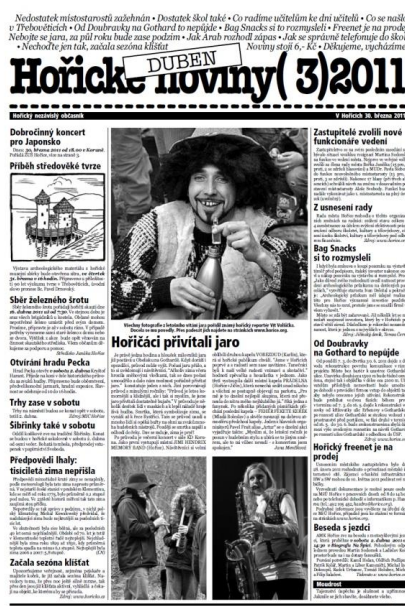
• Nedostatek místostarostů zaáhnán • Dostatek škol také • Co radíme učitelům ke dni učitelů • Co se naší v Třebovicích • Od Doubravky na Gothard to nepůjde • Bag Snacks si to rozmyslel • Freenet je na prod Neboj se jaro, za půl roku bude zase podzim • Jak Arab rozhodl zápas • Jak se sprejeři vyřádili na škol • Nechoďte jen tak, začala sezóna klíšťat Nový stoj 6,- Kč • Děkujeme, vycházíme

Hořické DUBEN noviny( 3)2011

Hořický nezávislý občasník V Hořicích 30. března 2011

Dobročinný koncert pro Japonsko

Příběh středověké tvrze

Sběr železného šrotu

Otvírání hradu Pecka

Trhy zase v sobotu

Síbřinky také v sobotu

Předpověď hlaty: tisícíletá zima nepřišla

Začala sezóna klíšťat

Hořičáci přivítali jaro

Zastupitelé zvolili nové funkcionáře vedení

Z usnesení rady

Bag Snacks si to rozmyslel

Od Doubravky na Gothard to nepůjde

Hořický freenet je na prodej

Beseda s jezdci

Hrudní

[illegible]